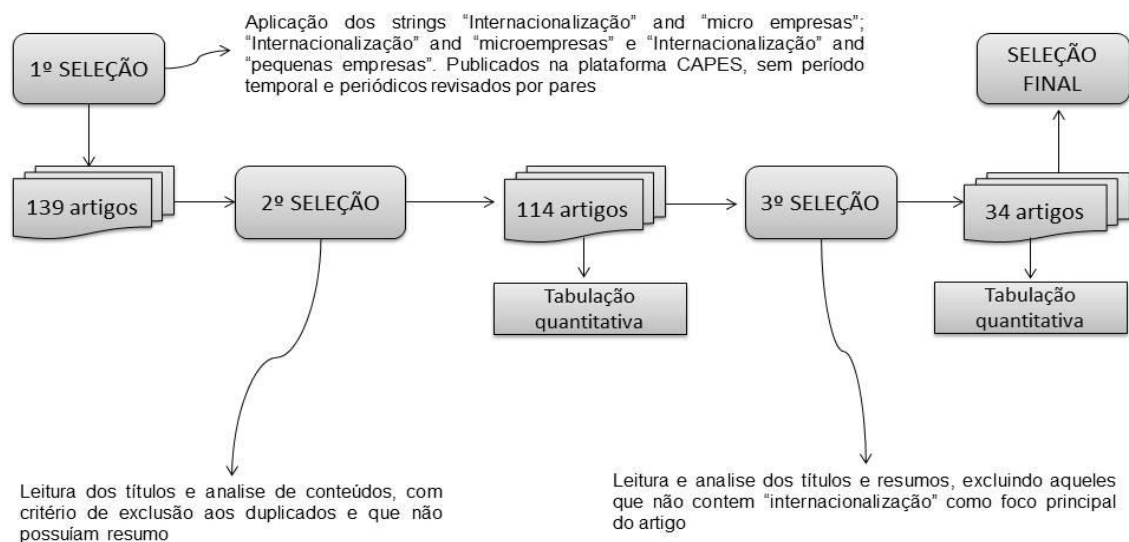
1º SELEÇÃO

Aplicação dos strings "Internacionalização" and "micro empresas"; "Internacionalização" and "microempresas" e "Internacionalização" and "pequenas empresas". Publicados na plataforma CAPES, sem período temporal e periódicos revisados por pares

SELEÇÃO FINAL

139 artigos

2º SELEÇÃO

114 artigos

3º SELEÇÃO

34 artigos

Tabulação quantitativa

Tabulação quantitativa

Leitura dos títulos e analise de conteúdos, com critério de exclusão aos duplicados e que não possuíam resumo

Leitura e analise dos títulos e resumos, excluindo aqueles que não contem "internacionalização" como foco principal do artigo